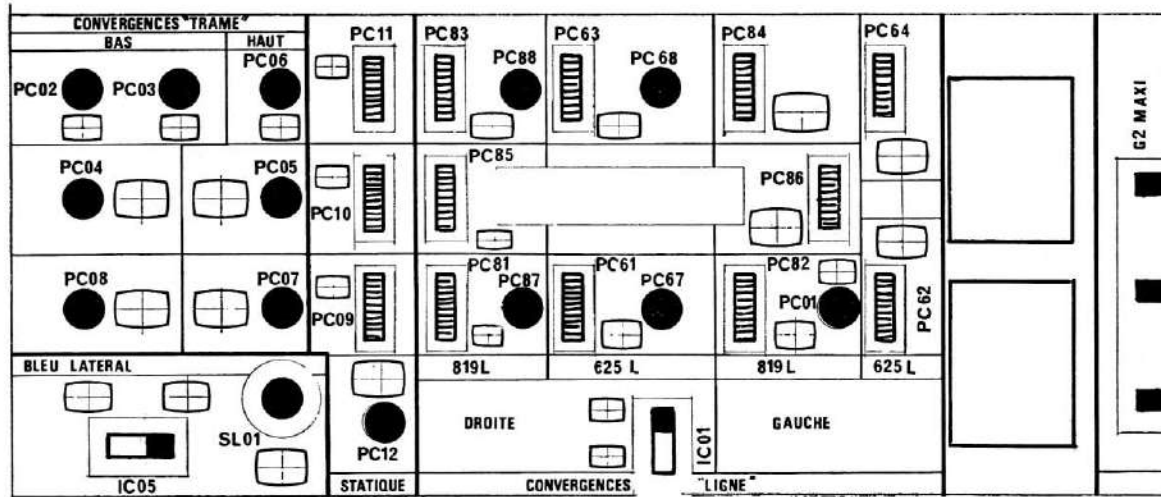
CONVERGENCES "TRAME"
BAS
HAUT
PC02
PC03
PC06
PC04
PC05
PC08
PC07
PC11
PC10
PC09
PC83
PC88
PC63
PC68
PC84
PC64
PC85
PC86
PC81
PC87
PC61
PC67
PC82
PC01
PC62
G2 MAXI
819L
625 L
819L
625L
BLEU LATERAL
SL01
IC05
PC12
STATIQUE
DROITE
GAUCHE
IC01
CONVERGENCES
"LIGNE"